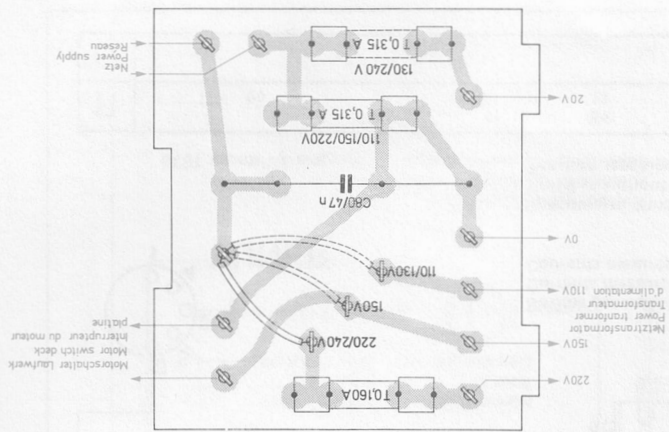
Netz
Power supply
Réseau

T 0,315 A
130/240 V

20 V

T 0,315 A
110/150/220V

C80/47n

0V

110/130V

Netztransformator
Power tranformer
Transformateur
d'alimentation 110V

150V

150V

Motorschalter Laufwerk
Motor switch deck
interrupteur du moteur
platine

220/240V

220V

T0,160A